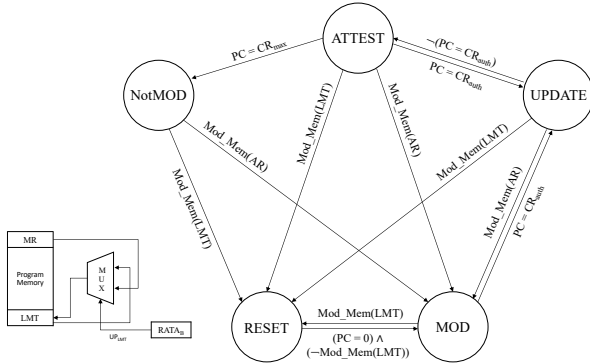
ATTEST

NotMOD

UPDATE

RESET

MOD

$PC = CR_{max}$

$\neg(PC = CR_{auth})$

$PC = CR_{auth}$

Mod_Mem(LMT)

Mod_Mem(AR)

Mod_Mem(AR)

Mod_Mem(LMT)

Mod_Mem(LMT)

Mod_Mem(AR)

$PC = CR_{auth}$

Mod_Mem(LMT)

$(PC = 0) \wedge$

$(\neg$Mod_Mem(LMT))

MR

Program Memory

LMT

M U X

$UP_{LMT}$

$RATA_{B}$